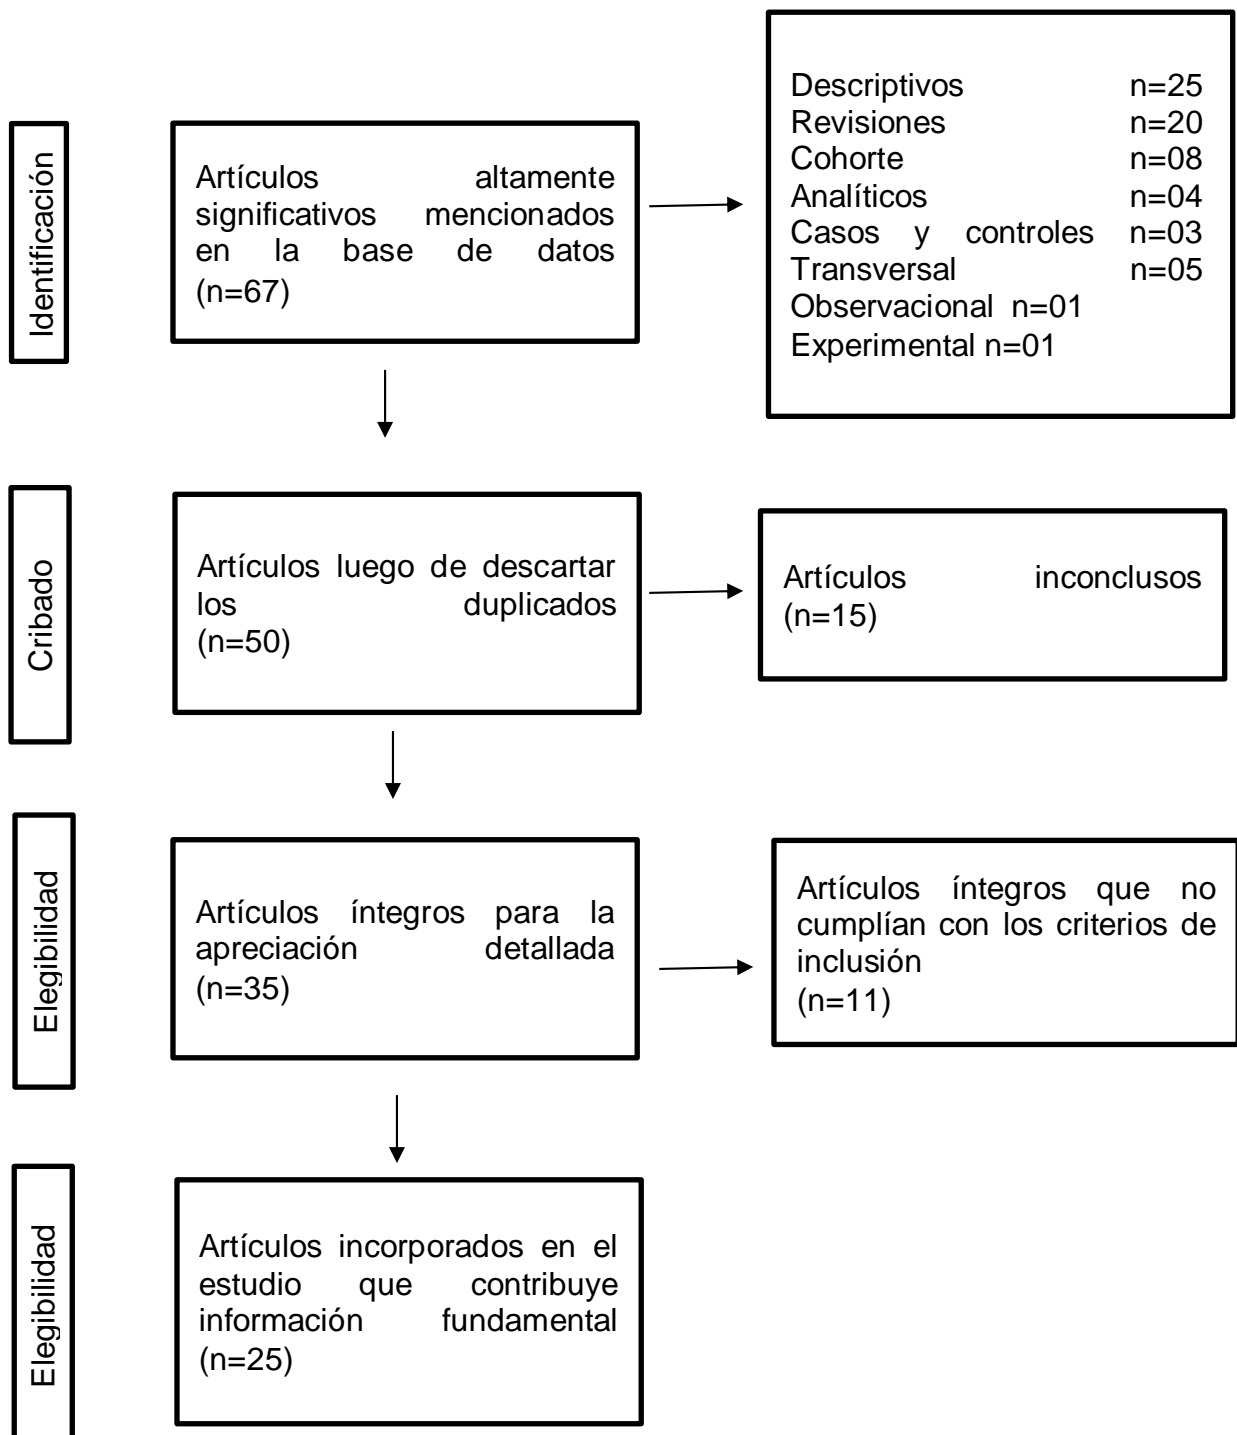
Identificación

Artículos altamente significativos mencionados en la base de datos (n=67)

Descriptivos n=25
Revisiones n=20
Cohorte n=08
Analíticos n=04
Casos y controles n=03
Transversal n=05
Observacional n=01
Experimental n=01

Cribado

Artículos luego de descartar los duplicados (n=50)

Artículos inconclusos (n=15)

Elegibilidad

Artículos íntegros para la apreciación detallada (n=35)

Artículos íntegros que no cumplían con los criterios de inclusión
(n=11)

Elegibilidad

Artículos incorporados en el estudio que contribuye información fundamental (n=25)